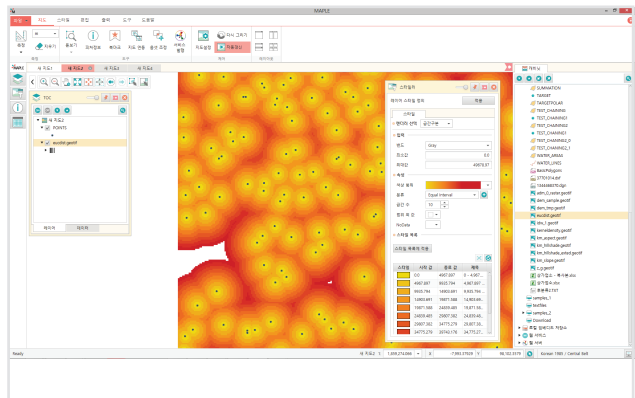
MAPLE

파일 지도 스타일 편집 분석 도구 도움말

새 지도1 새 지도2 새 지도3 새 지도4

TOC

새 지도2
POINTS
euclid.geotif

레이어 데이터

스타일러
레이어 스타일 정의 적용
스타일
렌더러 선택 공간구분
밴드
밴드 Gray
최소값 0.0
최대값 40878.87
색상
색상 램프
분류 Equal Interval
분류 수 10
투명 색 값
NoData
스타일 목록
스타일 목록에 적용

| 스타일 | 시작 값 | 종료 값 | 제목 |
|---|---|---|---|
| | 0.0 | 4087.887 | 0 - 4,087... |
| | 4087.887 | 8175.774 | 4,087.887 ... |
| | 8175.774 | 12263.661 | 8,175.774 ... |
| | 12263.661 | 16351.548 | 12,263.661... |
| | 16351.548 | 20439.435 | 16,351.548... |
| | 20439.435 | 24527.322 | 20,439.435... |
| | 24527.322 | 28615.209 | 24,527.322... |
| | 28615.209 | 32703.096 | 28,615.209... |
| | 32703.096 | 36790.983 | 32,703.096... |

카탈로그
SUMMATION
TARGET
TARGETPOLAR
TEST_CHAINING
TEST_CHAINING1
TEST_CHAINING2
TEST_CHAINING3
TEST_CHAINING4
TEST_CHAINING_1
WATER_MMAX
WATER_LINES
BasicPolygon
37705314.dxf
1044448575.dgn
adm_2_raster.geotif
dem_sample.geotif
dem_tmp.geotif
euclid.geotif
idw_1.geotif
kerneldensity.geotif
km_aspect.geotif
km_hillshade.geotif
km_hillshade_extract.geotif
km_slope.geotif
s_p.geotif
samples_1
testfiles
samples_2
Download

Ready